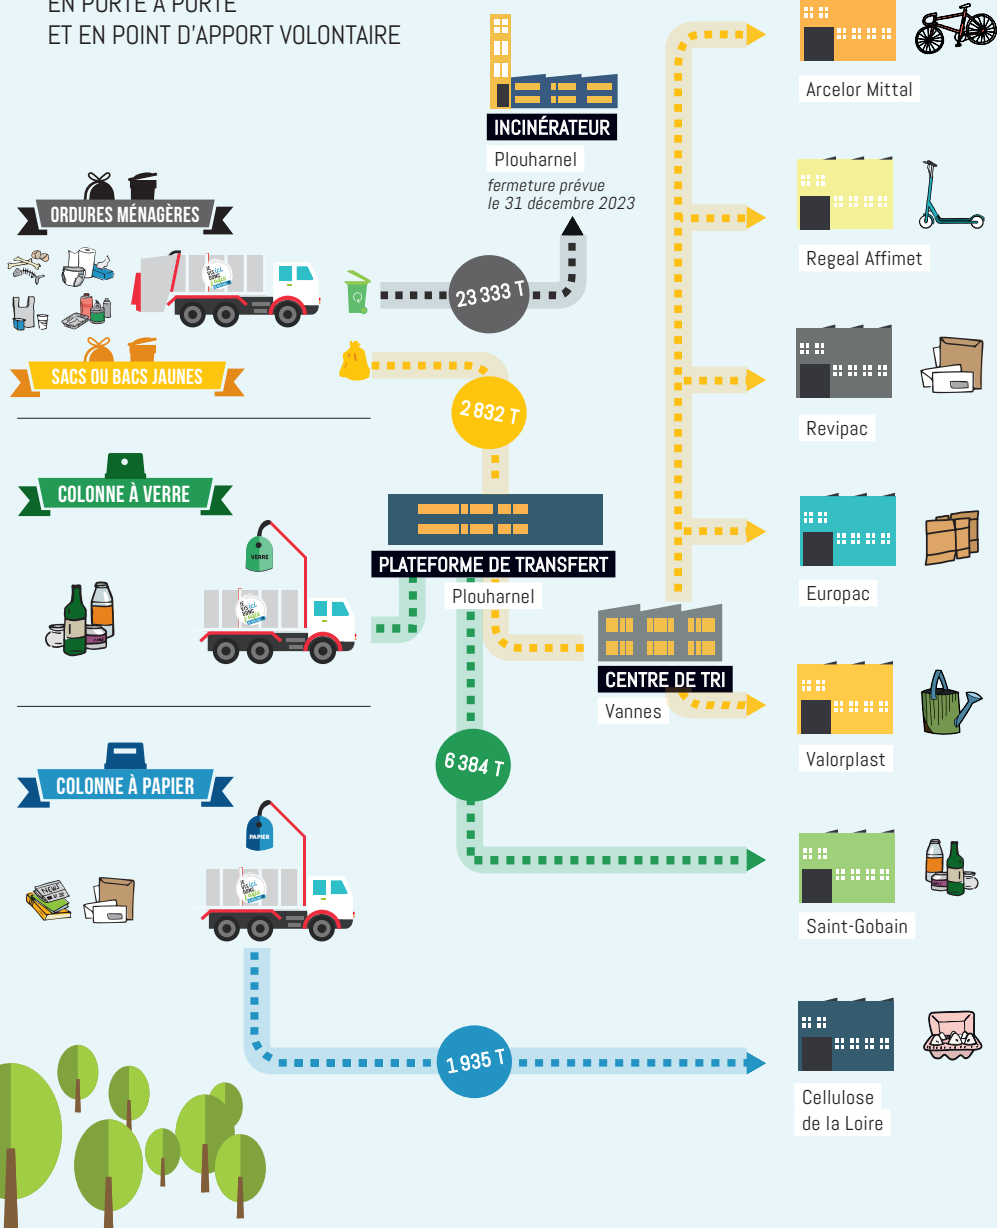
EN PORTE À PORTE
ET EN POINT D'APPORT VOLONTAIRE

INCINÉRATEUR
Plouharnel
fermeture prévue le 31 décembre 2023

Arcelor Mittal

ORDURES MÉNAGÈRES

Regeal Affimet

23 333 T

SACS OU BACS JAUNES

2 832 T

Revipac

COLONNE À VERRE

VERRE

PLATEFORME DE TRANSFERT
Plouharnel

Europac

CENTRE DE TRI
Vannes

Valorplast

6 384 T

COLONNE À PAPIER

PAPIER

Saint-Gobain

1 935 T

Cellulose de la Loire